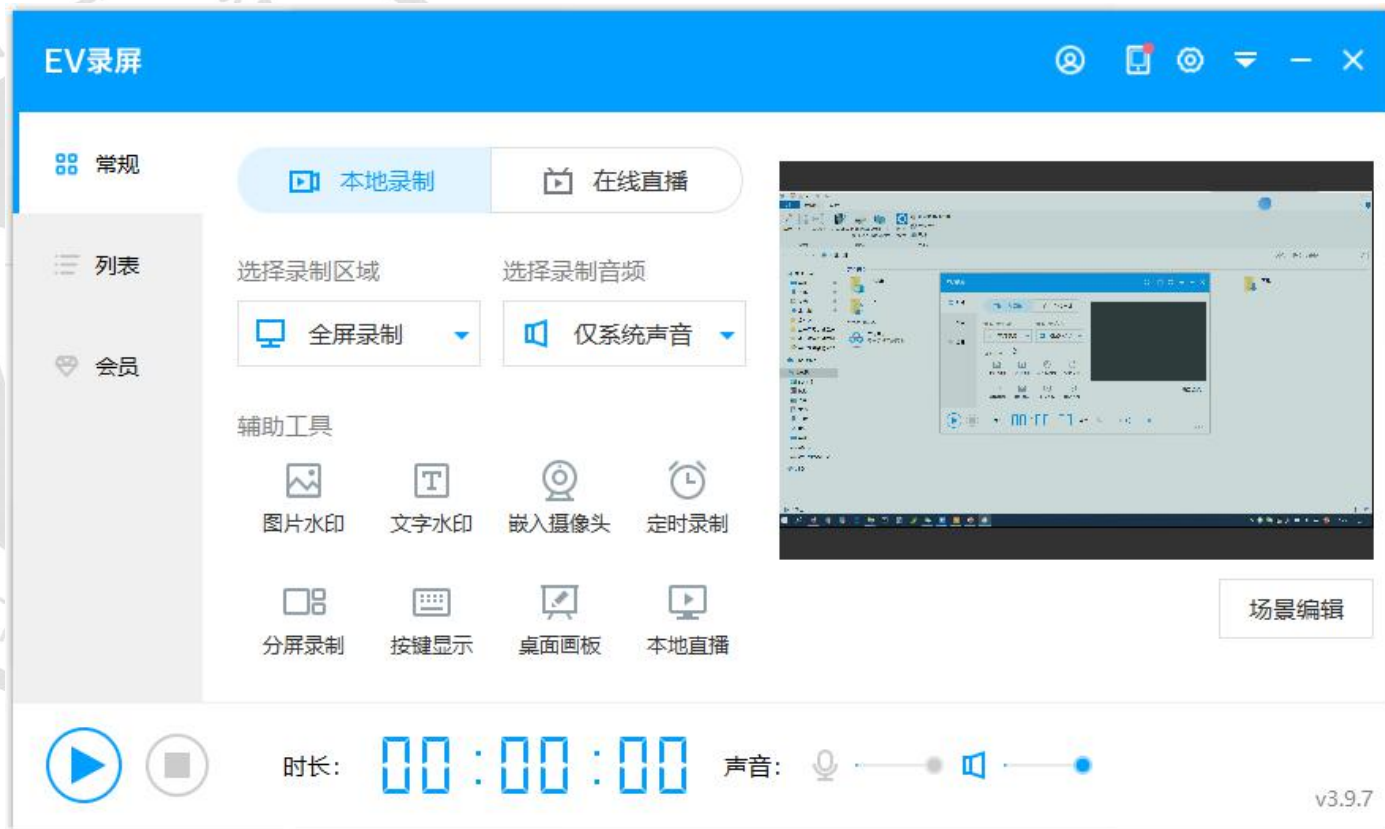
EV录屏

常规

列表

会员

本地录制

在线直播

选择录制区域

选择录制音频

全屏录制

仅系统声音

辅助工具

图片水印

文字水印

嵌入摄像头

定时录制

分屏录制

按键显示

桌面画板

本地直播

场景编辑

时长: 00:00:00

声音:

v3.9.7